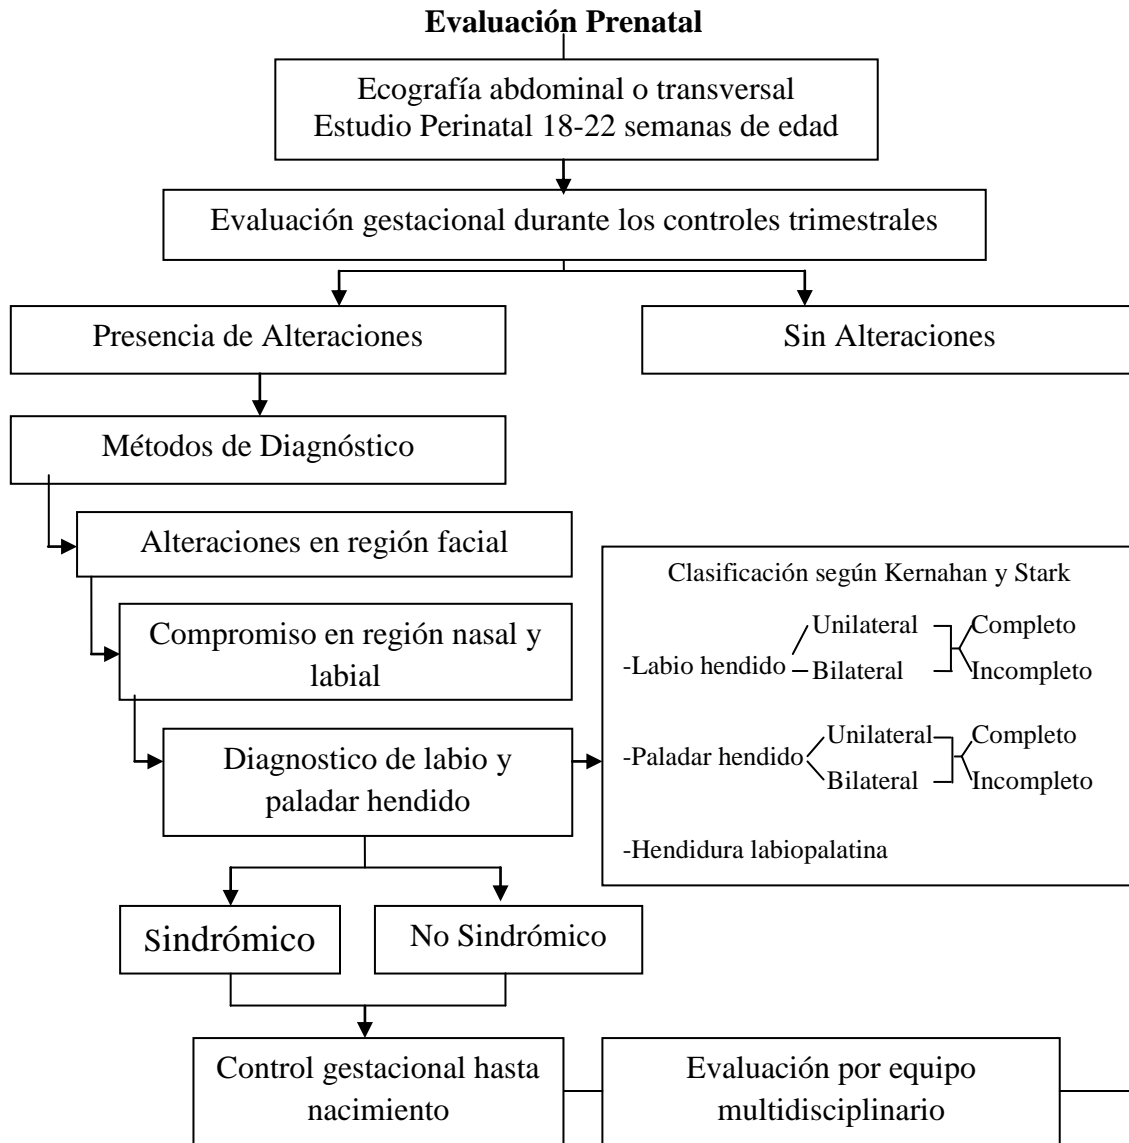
**Evaluación Prenatal**

Ecografía abdominal o transversal
Estudio Perinatal 18-22 semanas de edad

Evaluación gestacional durante los controles trimestrales

Presencia de Alteraciones

Sin Alteraciones

Métodos de Diagnóstico

Alteraciones en región facial

Compromiso en región nasal y labial

Diagnostico de labio y paladar hendido

Clasificación según Kernahan y Stark

-Labio hendido
Unilateral
Bilateral
Completo
Incompleto

-Paladar hendido
Unilateral
Bilateral
Completo
Incompleto

-Hendidura labiopalatina

Sindrómico

No Sindrómico

Control gestacional hasta nacimiento

Evaluación por equipo multidisciplinario